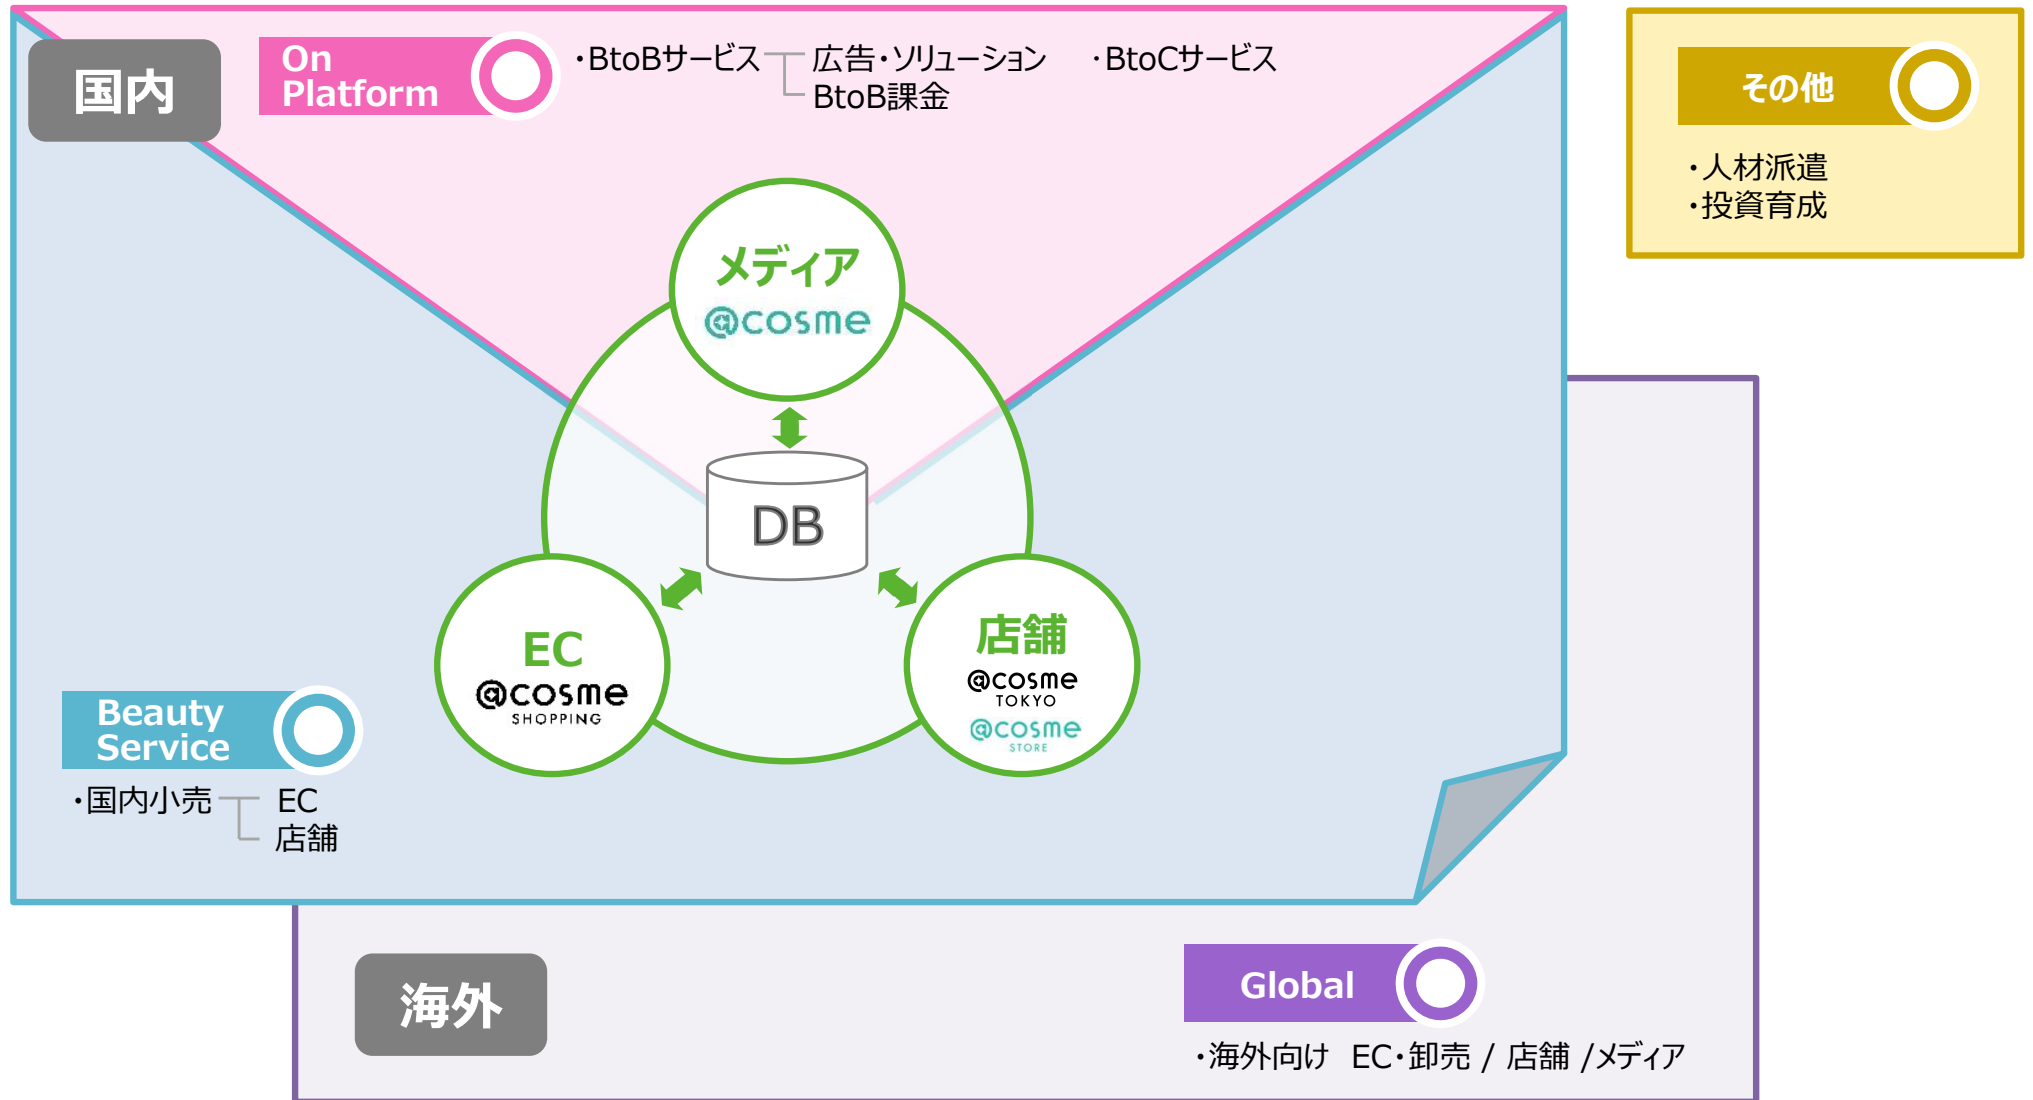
国内

On Platform

・BtoBサービス 広告・ソリューション
BtoB課金

・BtoCサービス

その他

・人材派遣
・投資育成

メディア
@cosme

DB

EC
@cosme
SHOPPING

店舗
@cosme
TOKYO
@cosme
STORE

Beauty Service

・国内小売 EC
店舗

海外

Global

・海外向け EC・卸売 / 店舗 /メディア